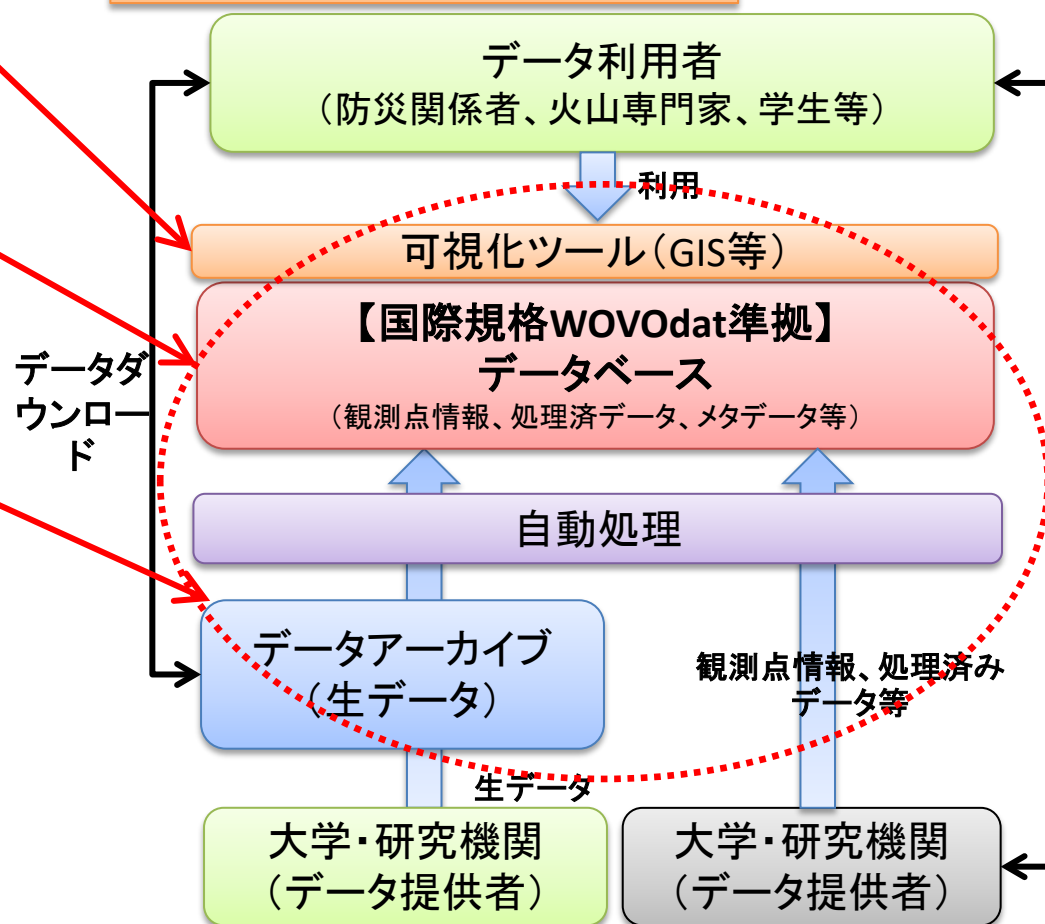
データ利用者
（防災関係者、火山専門家、学生等）

利用

可視化ツール（GIS等）

【国際規格WOVOdat準拠】
データベース
（観測点情報、処理済データ、メタデータ等）

データダウンロード

自動処理

データアーカイブ
（生データ）

観測点情報、処理済みデータ等

生データ

大学・研究機関
（データ提供者）

大学・研究機関
（データ提供者）